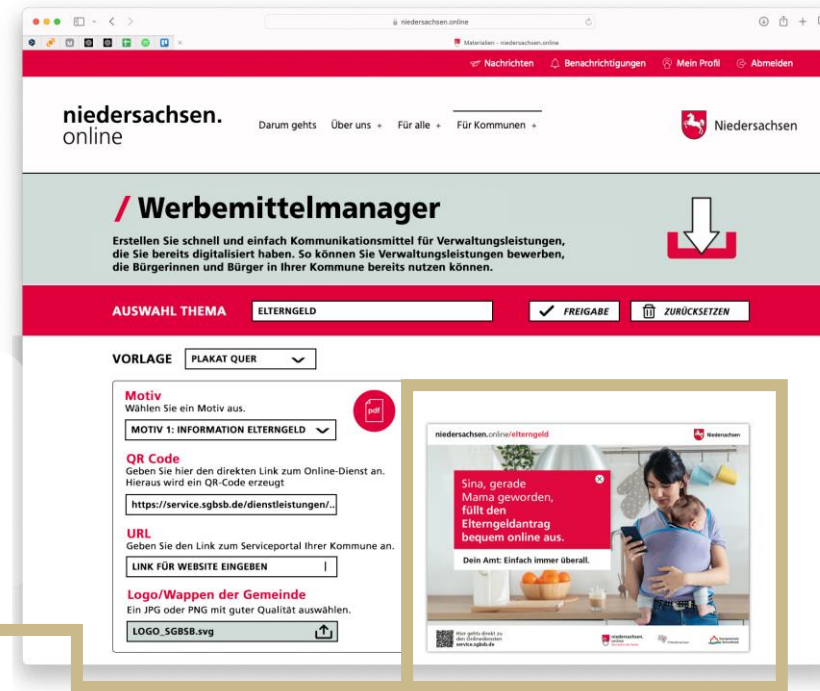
niedersachsen.online

Materialien - niedersachsen.online

Nachrichten Benachrichtigungen Mein Profil Abmelden

niedersachsen.
online

Darum gehts Über uns + Für alle + Für Kommunen +

Niedersachsen

/ Werbemittelmanager

Erstellen Sie schnell und einfach Kommunikationsmittel für Verwaltungsleistungen, die Sie bereits digitalisiert haben. So können Sie Verwaltungsleistungen bewerben, die Bürgerinnen und Bürger in Ihrer Kommune bereits nutzen können.

AUSWAHL THEMA ELTERNGELD

FREIGABE ZURÜCKSETZEN

VORLAGE PLAKAT QUER

Motiv
Wählen Sie ein Motiv aus.

pdf

MOTIV 1: INFORMATION ELTERNGELD

QR Code
Geben Sie hier den direkten Link zum Online-Dienst an. Hieraus wird ein QR-Code erzeugt

https://service.sgbsb.de/dienstleistungen/..

URL
Geben Sie den Link zum Serviceportal Ihrer Kommune an.

LINK FÜR WEBSITE EINGEBEN

Logo/Wappen der Gemeinde
Ein JPG oder PNG mit guter Qualität auswählen.

LOGO_SGBSB.svg

niedersachsen.online/elterngeld

Niedersachsen

Sina, gerade Mama geworden, füllt den Elterngeldantrag bequem online aus.

Dein Amt: Einfach immer überall.

Hier gehts direkt zu den Onlinediensten service.sgbsb.de

niedersachsen.online

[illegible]

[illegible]